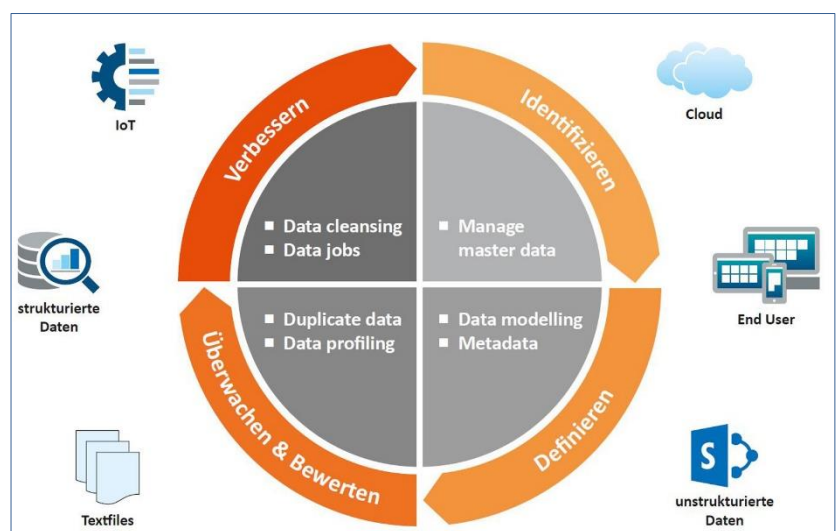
IoT

Verbessern

Identifizieren

Cloud

strukturierte Daten

Data cleansing
Data jobs

Manage master data

End User

Duplicate data
Data profiling

Data modelling
Metadata

Überwachen & Bewerten

Definieren

Textfiles

S

unstrukturierte Daten